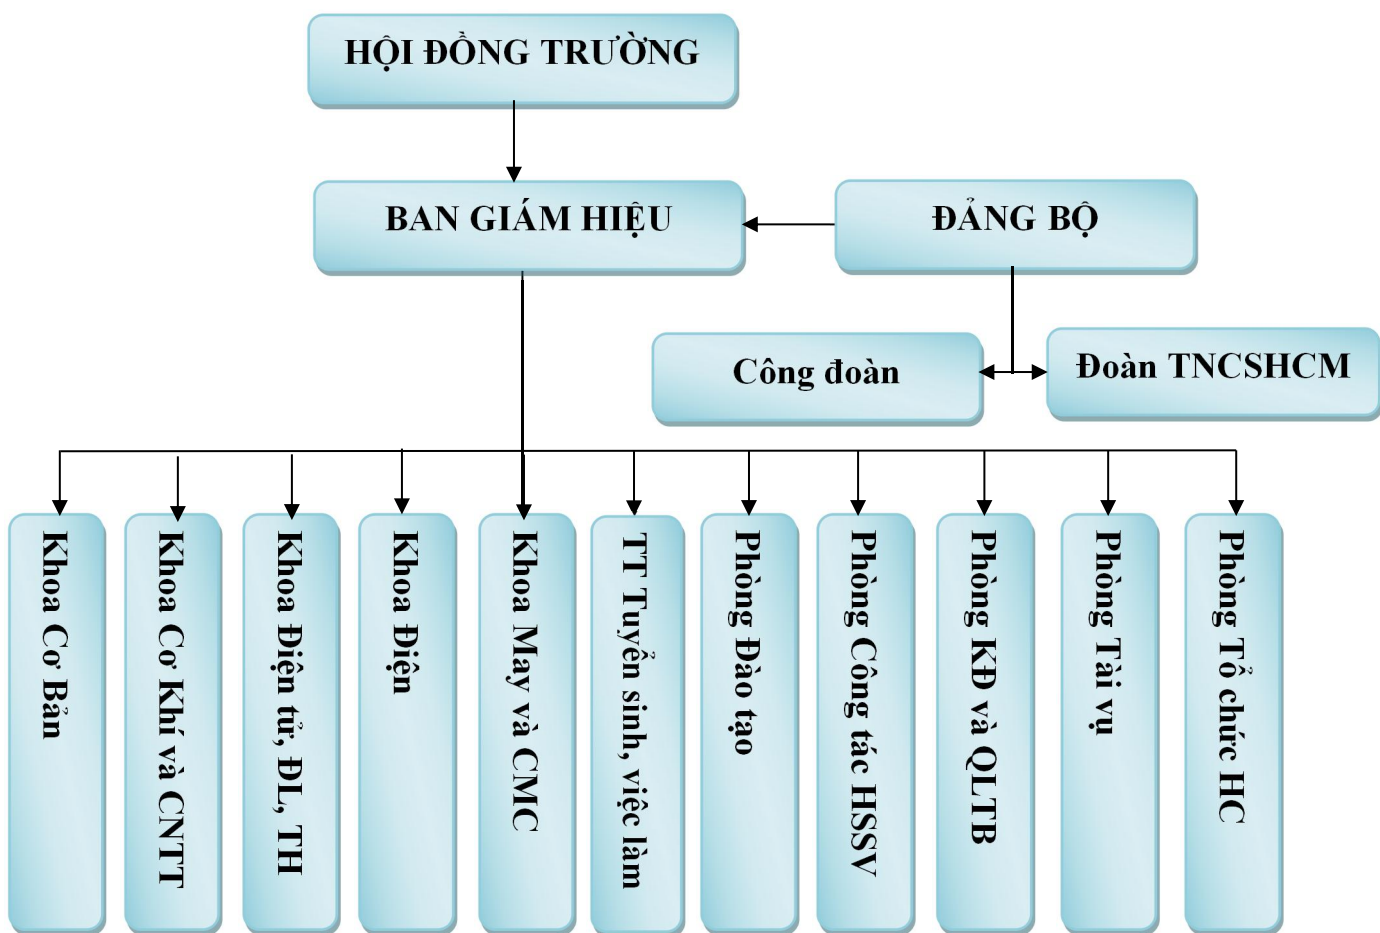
HỘI ĐỒNG TRƯỜNG

BAN GIÁM HIỆU

ĐẢNG BỘ

Công đoàn

Đoàn TNCSHCM

Khoa Cơ Bản

Khoa Cơ Khí và CNTT

Khoa Điện tử, ĐL, TH

Khoa Điện

Khoa May và CMC

TT Tuyển sinh, việc làm

Phòng Đào tạo

Phòng Công tác HSSV

Phòng KĐ và QLTB

Phòng Tài vụ

Phòng Tổ chức HC